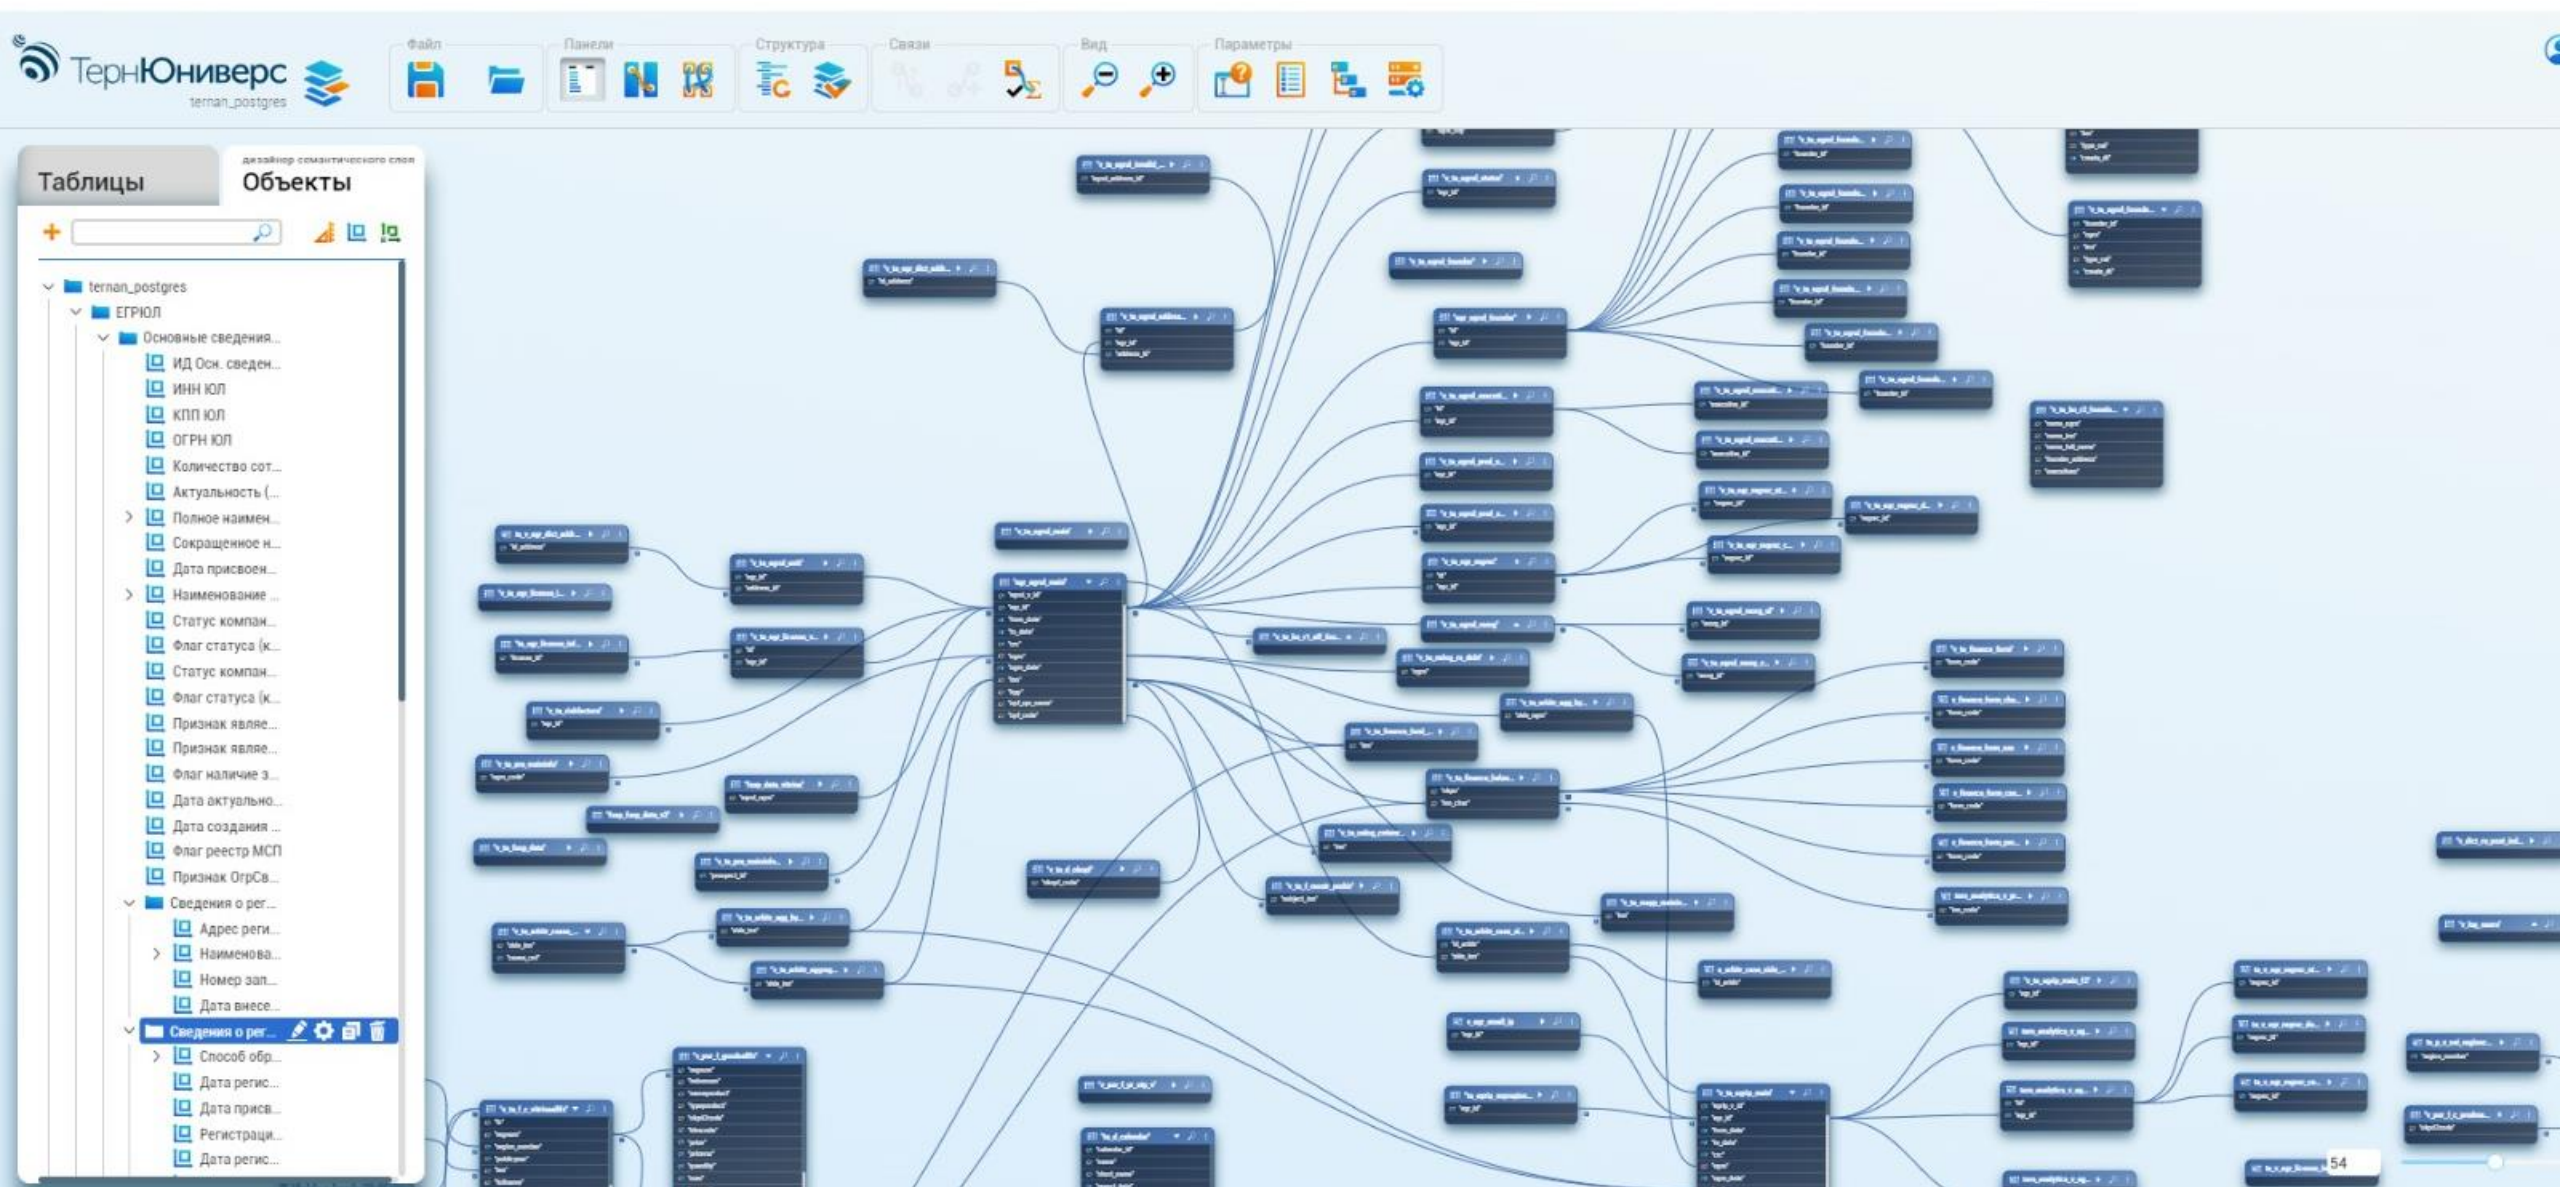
ТернЮниверс
ternan_postgres

Файл
Панели
Структура
Связи
Вид
Параметры

Таблицы
дизайнер семантического слоя
Объекты

ternan_postgres
ЕГРЮЛ
Основные сведения...
ИД Осн. сведен...
ИНН ЮЛ
КПП ЮЛ
ОГРН ЮЛ
Количество сот...
Актуальность (...
Полное наимен...
Сокращенное н...
Дата присвоен...
Наименование ...
Статус компан...
Флаг статуса (к...
Статус компан...
Флаг статуса (к...
Признак являе...
Признак являе...
Флаг наличие з...
Дата актуально...
Дата создания ...
Флаг реестр МСП
Признак ОгрСв...
Сведения о рег...
Адрес реги...
Наименова...
Номер зап...
Дата внесе...
Сведения о рег...
Способ обр...
Дата регис...
Дата присв...
Регистраци...
Дата регис...

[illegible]

54